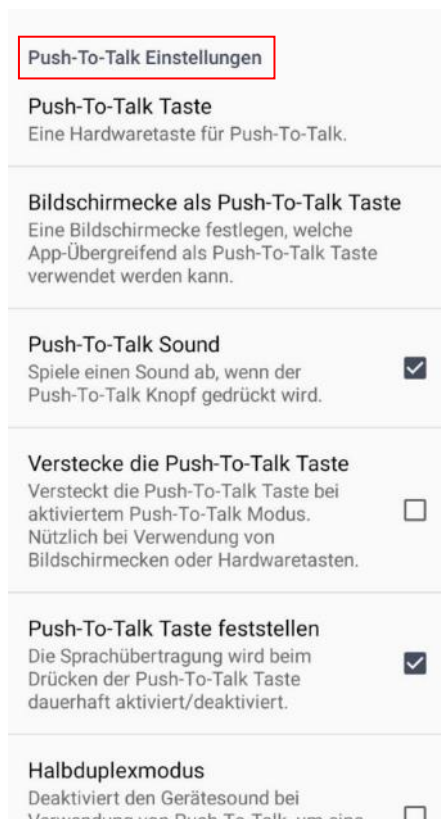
Push-To-Talk Einstellungen

Push-To-Talk Taste
Eine Hardwaretaste für Push-To-Talk.

Bildschirmecke als Push-To-Talk Taste
Eine Bildschirmecke festlegen, welche App-Übergreifend als Push-To-Talk Taste verwendet werden kann.

Push-To-Talk Sound
Spiele einen Sound ab, wenn der Push-To-Talk Knopf gedrückt wird.

Verstecke die Push-To-Talk Taste
Versteckt die Push-To-Talk Taste bei aktiviertem Push-To-Talk Modus. Nützlich bei Verwendung von Bildschirmecken oder Hardwaretasten.

Push-To-Talk Taste feststellen
Die Sprachübertragung wird beim Drücken der Push-To-Talk Taste dauerhaft aktiviert/deaktiviert.

Halbduplexmodus
Deaktiviert den Gerätesound bei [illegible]